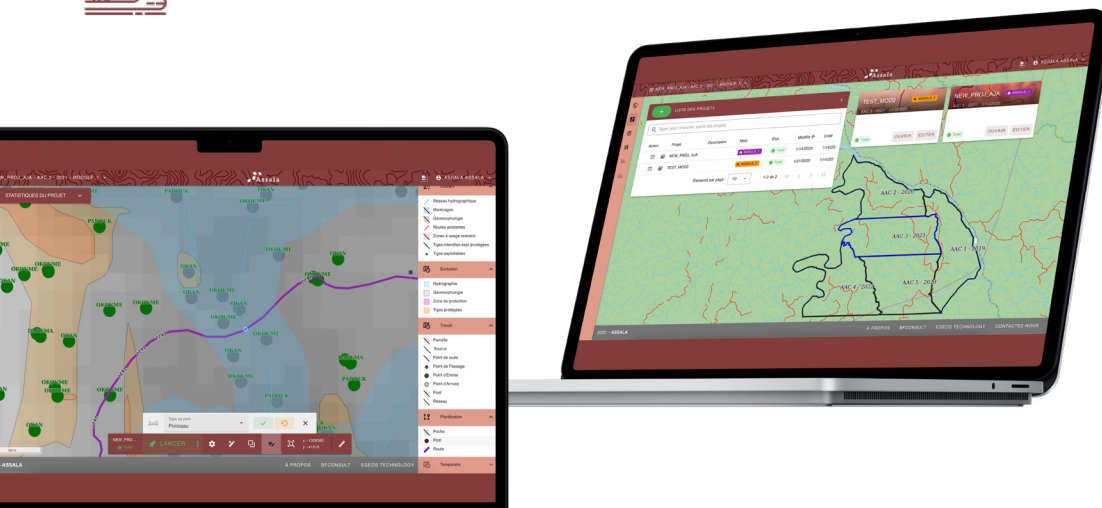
NEW_PROJ_AJA · AAC 3 - 2021 · MODULE 1

ASSALA

ASSALA ASSALA

STATISTIQUES DU PROJET

PADOUK
OKOUME
OZAN
OKAN
OKOUMÉ

Réseau hydrographique
Marécages
Géomorphologie
Routes existantes
Zones à usage restreint
Types interdites expl./protégées
Types exploitables

Exclusion
Hydrographie
Géomorphologie
Zone de protection
Types protégées

Travail
Parcelle
Source
Point de route
Point de Passage
Point d'Entrée
Point d'Arrivée
Pont
Réseau

Planification
Poche
Port
Route

Temporaire

Type de pont
Ponceau

NEW_PRO...
LANCER

ASSALA

À PROPOS   BFCONSULT   EGEOS TECHNOLOGY

LISTE DES PROJETS
Tapez pour chercher parmi les projets
Action   Projet   Description   Mod.   Etat   Modifié   Créé
NEW_PROJ_AJA   MODULE 1   Traité   1/14/2020   1/14/2020
TEST_MOD2   MODULE 2   Traité   1/21/2020   1/14/2020
Éléments par page   10   1-2 de 2

TEST_MOD2
NEW_PROJ_AJA
OUVRIR   EDITER
OUVRIR   EDITER

AAC 2 - 2020
AAC 3 - 2021
AAC 1 - 2019
AAC 4 - 2022
AAC 5 - 2023

2020 - ASSALA
À PROPOS   BFCONSULT   EGEOS TECHNOLOGY   CONTACTEZ-NOUS